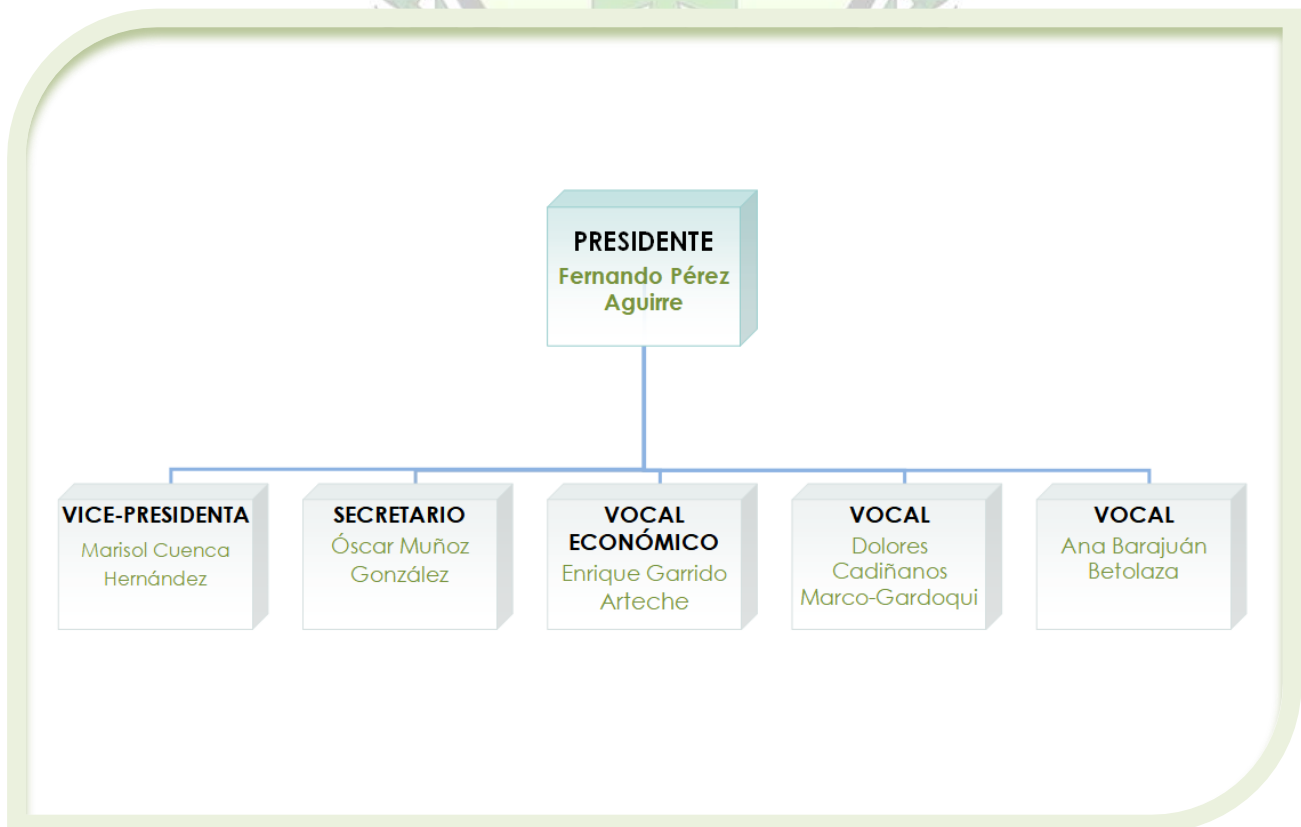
PRESIDENTE
Fernando Pérez Aguirre

VICE-PRESIDENTA
Marisol Cuenca Hernández

SECRETARIO
Óscar Muñoz González

VOCAL ECONÓMICO
Enrique Garrido Arteche

VOCAL
Dolores Cadiñanos Marco-Gardoqui

VOCAL
Ana Barajuán Betolaza